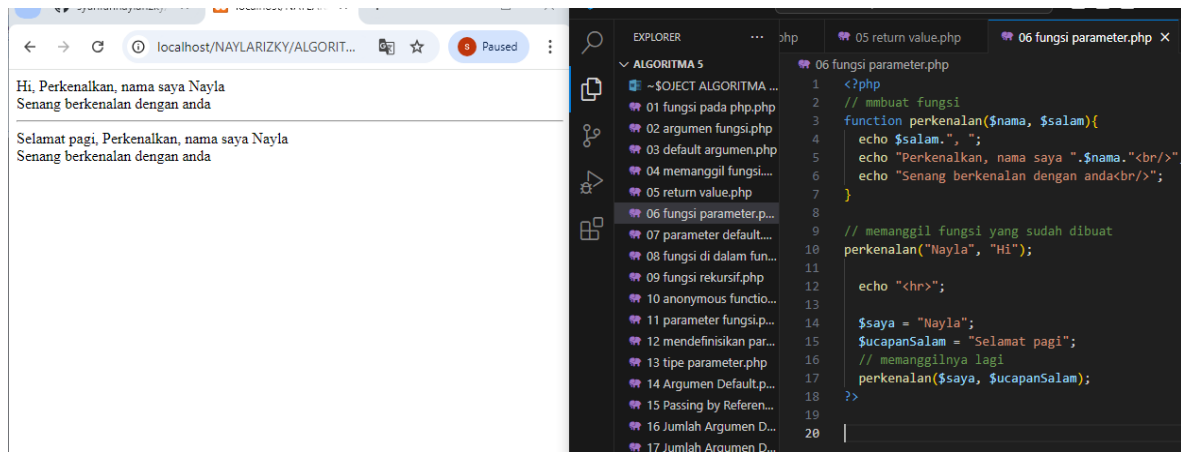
localhost/NAYLARIZKY/ALGORIT...

Paused

Hi, Perkenalkan, nama saya Nayla
Senang berkenalan dengan anda

Selamat pagi, Perkenalkan, nama saya Nayla
Senang berkenalan dengan anda

EXPLORER ...

ALGORITMA 5

~$OJECT ALGORITMA ...
01 fungsi pada php.php
02 argumen fungsi.php
03 default argumen.php
04 memanggil fungsi....
05 return value.php
06 fungsi parameter.p...
07 parameter default....
08 fungsi di dalam fun...
09 fungsi rekursif.php
10 anonymous functio...
11 parameter fungsi.p...
12 mendefinisikan par...
13 tipe parameter.php
14 Argumen Default.p...
15 Passing by Referen...
16 Jumlah Argumen D...
17 Jumlah Argumen D...

php | 05 return value.php | 06 fungsi parameter.php ×

06 fungsi parameter.php

1 <?php
2 // mmbuat fungsi
3 function perkenalan($nama, $salam){
4 echo $salam.", ";
5 echo "Perkenalkan, nama saya ".$nama."<br/>";
6 echo "Senang berkenalan dengan anda<br/>";
7 }
8
9 // memanggil fungsi yang sudah dibuat
10 perkenalan("Nayla", "Hi");
11
12 echo "<hr>";
13
14 $saya = "Nayla";
15 $ucapanSalam = "Selamat pagi";
16 // memanggilnya lagi
17 perkenalan($saya, $ucapanSalam);
18 ?>
19
20